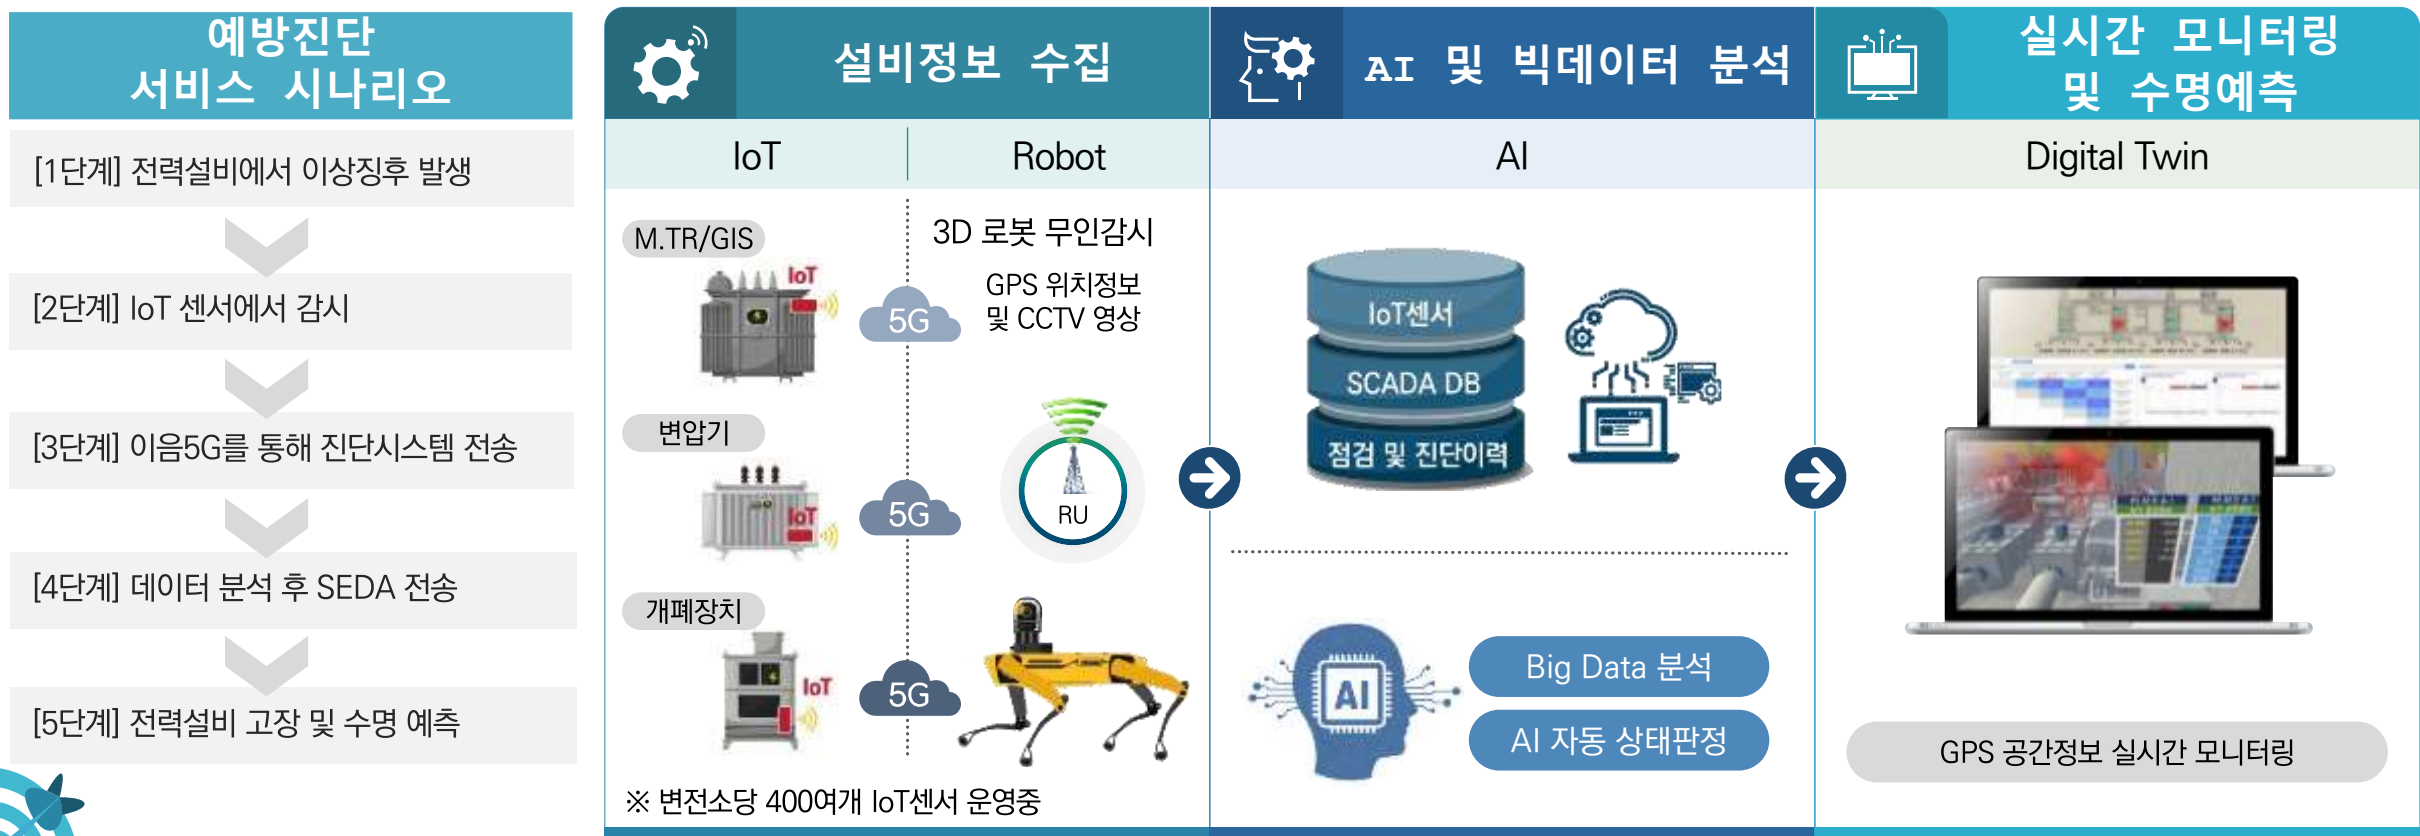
예방진단
서비스 시나리오

[1단계] 전력설비에서 이상징후 발생

[2단계] IoT 센서에서 감시

[3단계] 이음5G를 통해 진단시스템 전송

[4단계] 데이터 분석 후 SEDA 전송

[5단계] 전력설비 고장 및 수명 예측

설비정보 수집

IoT

Robot

M.TR/GIS

IoT

5G

3D 로봇 무인감시

GPS 위치정보
및 CCTV 영상

변압기

IoT

5G

RU

개폐장치

IoT

5G

※ 변전소당 400여개 IoT센서 운영중

AI 및 빅데이터 분석

AI

IoT센서

SCADA DB

점검 및 진단이력

AI

Big Data 분석

AI 자동 상태판정

실시간 모니터링
및 수명예측

Digital Twin

GPS 공간정보 실시간 모니터링